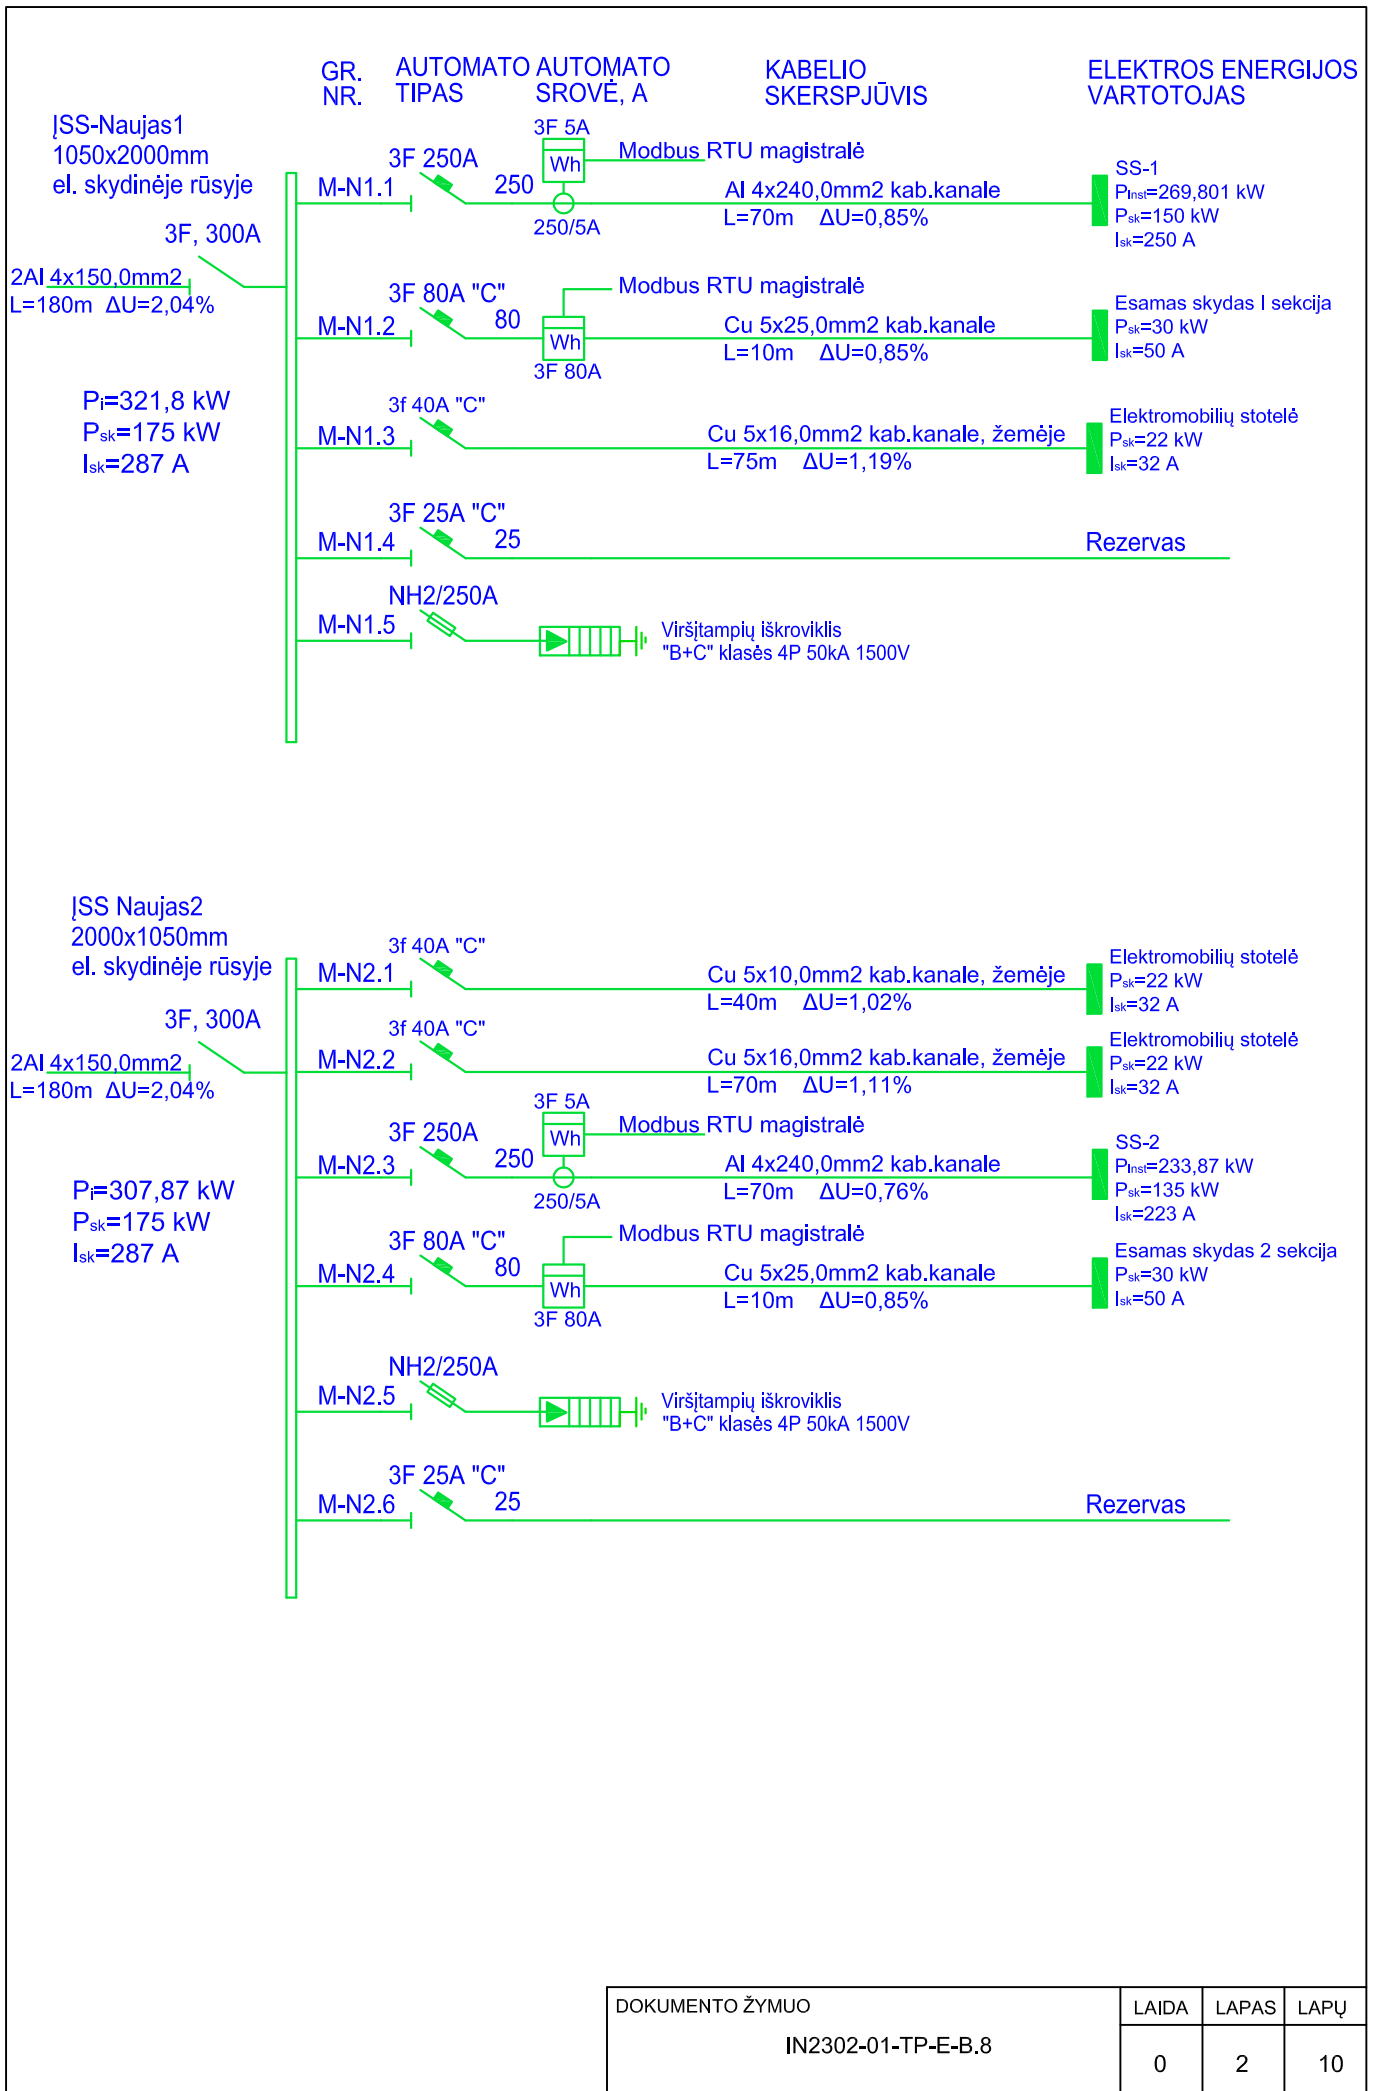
GR. NR.
AUTOMATO TIPAS
AUTOMATO SROVĖ, A
KABELIO SKERSPJŪVIS
ELEKTROS ENERGIJOS VARTOTOJAS

ĮSS-Naujas1
1050x2000mm
el. skydinėje rūsyje

3F, 300A
2Al 4x150,0mm2
L=180m ΔU=2,04%

$P_i$=321,8 kW
$P_{sk}$=175 kW
$I_{sk}$=287 A

M-N1.1
3F 250A
250
3F 5A
Wh
250/5A
Modbus RTU magistralė
Al 4x240,0mm2 kab.kanale
L=70m ΔU=0,85%
SS-1
$P_{inst}$=269,801 kW
$P_{sk}$=150 kW
$I_{sk}$=250 A

M-N1.2
3F 80A "C"
80
Wh
3F 80A
Modbus RTU magistralė
Cu 5x25,0mm2 kab.kanale
L=10m ΔU=0,85%
Esamas skydas I sekcija
$P_{sk}$=30 kW
$I_{sk}$=50 A

M-N1.3
3f 40A "C"
Cu 5x16,0mm2 kab.kanale, žemėje
L=75m ΔU=1,19%
Elektromobilių stotelė
$P_{sk}$=22 kW
$I_{sk}$=32 A

M-N1.4
3F 25A "C"
25
Rezervas

M-N1.5
NH2/250A
Viršįtampių iškroviklis
"B+C" klasės 4P 50kA 1500V

ĮSS Naujas2
2000x1050mm
el. skydinėje rūsyje

3F, 300A
2Al 4x150,0mm2
L=180m ΔU=2,04%

$P_i$=307,87 kW
$P_{sk}$=175 kW
$I_{sk}$=287 A

M-N2.1
3f 40A "C"
Cu 5x10,0mm2 kab.kanale, žemėje
L=40m ΔU=1,02%
Elektromobilių stotelė
$P_{sk}$=22 kW
$I_{sk}$=32 A

M-N2.2
3f 40A "C"
Cu 5x16,0mm2 kab.kanale, žemėje
L=70m ΔU=1,11%
Elektromobilių stotelė
$P_{sk}$=22 kW
$I_{sk}$=32 A

M-N2.3
3F 250A
250
3F 5A
Wh
250/5A
Modbus RTU magistralė
Al 4x240,0mm2 kab.kanale
L=70m ΔU=0,76%
SS-2
$P_{inst}$=233,87 kW
$P_{sk}$=135 kW
$I_{sk}$=223 A

M-N2.4
3F 80A "C"
80
Wh
3F 80A
Modbus RTU magistralė
Cu 5x25,0mm2 kab.kanale
L=10m ΔU=0,85%
Esamas skydas 2 sekcija
$P_{sk}$=30 kW
$I_{sk}$=50 A

M-N2.5
NH2/250A
Viršįtampių iškroviklis
"B+C" klasės 4P 50kA 1500V

M-N2.6
3F 25A "C"
25
Rezervas

| DOKUMENTO ŽYMUO | LAIDA | LAPAS | LAPŲ |
|---|---|---|---|
| IN2302-01-TP-E-B.8 | 0 | 2 | 10 |